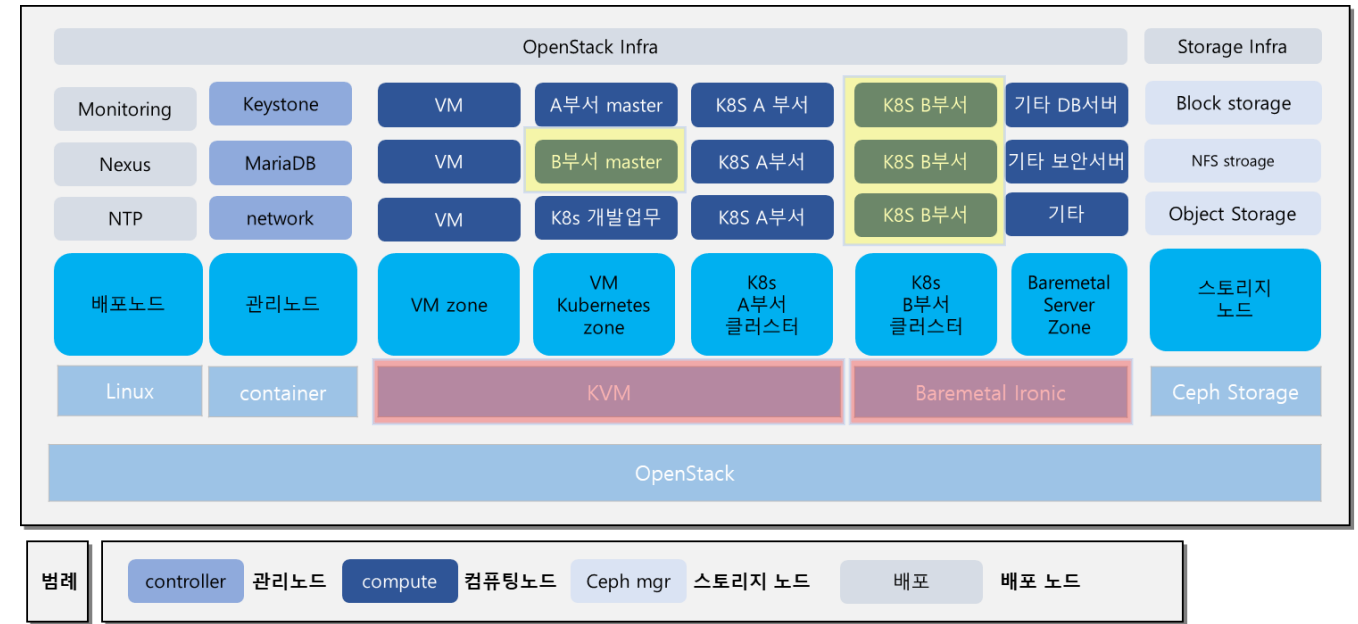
OpenStack Infra

Storage Infra

Monitoring

Keystone

VM

A부서 master

K8S A 부서

K8S B부서

기타 DB서버

Block storage

Nexus

MariaDB

VM

B부서 master

K8S A부서

K8S B부서

기타 보안서버

NFS stroage

NTP

network

VM

K8s 개발업무

K8S A부서

K8S B부서

기타

Object Storage

배포노드

관리노드

VM zone

VM Kubernetes zone

K8s A부서 클러스터

K8s B부서 클러스터

Baremetal Server Zone

스토리지 노드

Linux

container

KVM

Baremetal Ironic

Ceph Storage

OpenStack

범례

controller 관리노드

compute 컴퓨팅노드

Ceph mgr 스토리지 노드

배포 배포 노드